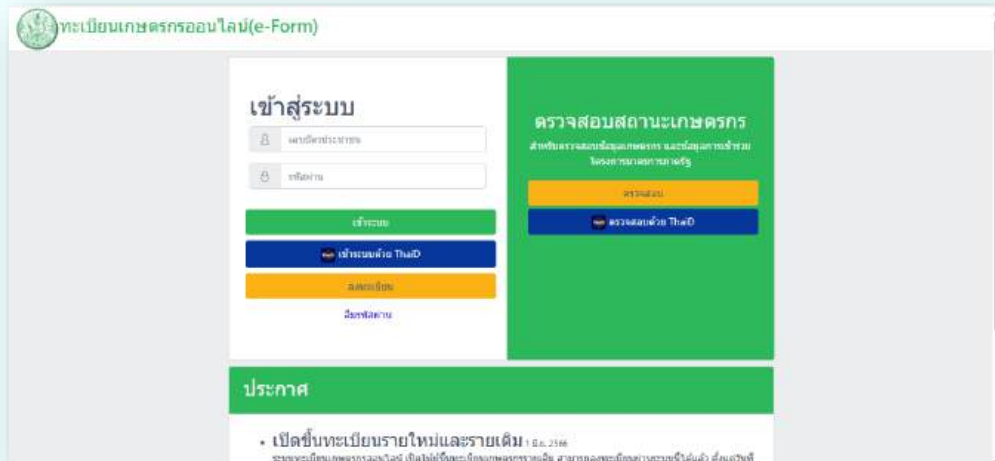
ทะเบียนเกษตรกรออนไลน์(e-Form)

เข้าสู่ระบบ

เลขบัตรประชาชน

รหัสผ่าน

เข้าระบบ

เข้าระบบด้วย ThaiD

ลงทะเบียน

ลืมรหัสผ่าน

ตรวจสอบสถานะเกษตรกร

สำหรับตรวจสอบข้อมูลเกษตรกร และข้อมูลการเข้าร่วมโครงการมาตรการภาครัฐ

ตรวจสอบ

ตรวจสอบด้วย ThaiD

ประกาศ

• เปิดขึ้นทะเบียนรายใหม่และรายเดิม 1 มิ.ย. 2566

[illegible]